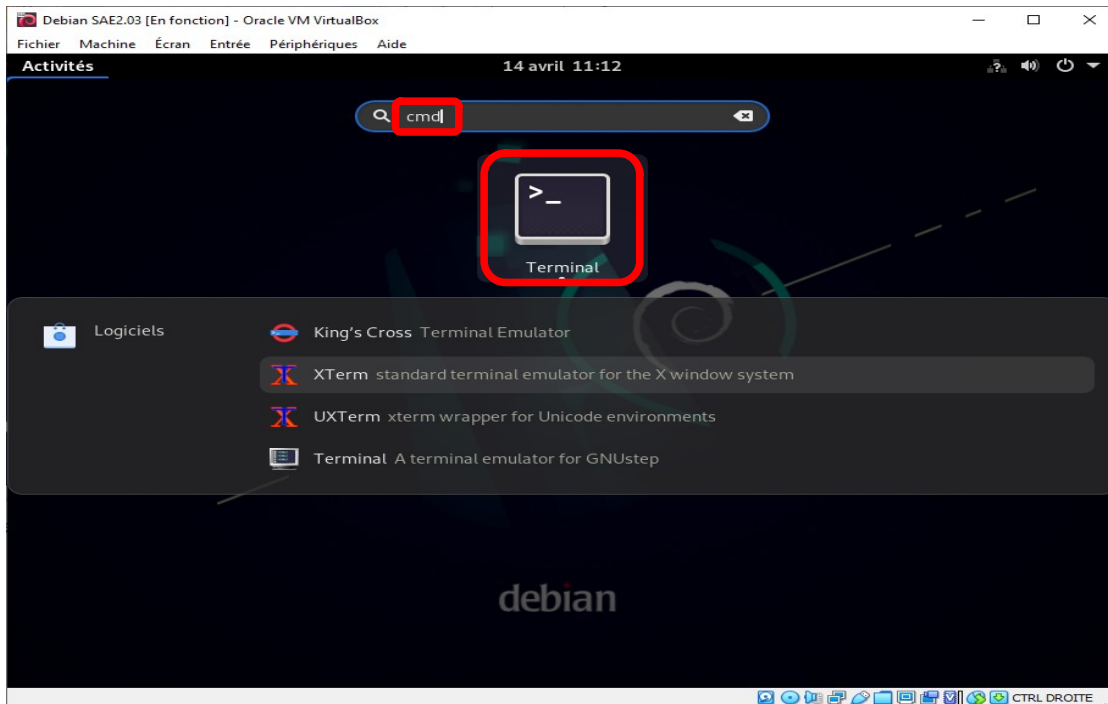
Debian SAE2.03 [En fonction] - Oracle VM VirtualBox

Fichier Machine Écran Entrée Périphériques Aide

Activités

14 avril 11:12

cmd

>_

Terminal

Logiciels

King's Cross Terminal Emulator

XTerm standard terminal emulator for the X window system

UXTerm xterm wrapper for Unicode environments

Terminal A terminal emulator for GNUstep

debian

CTRL DROITE